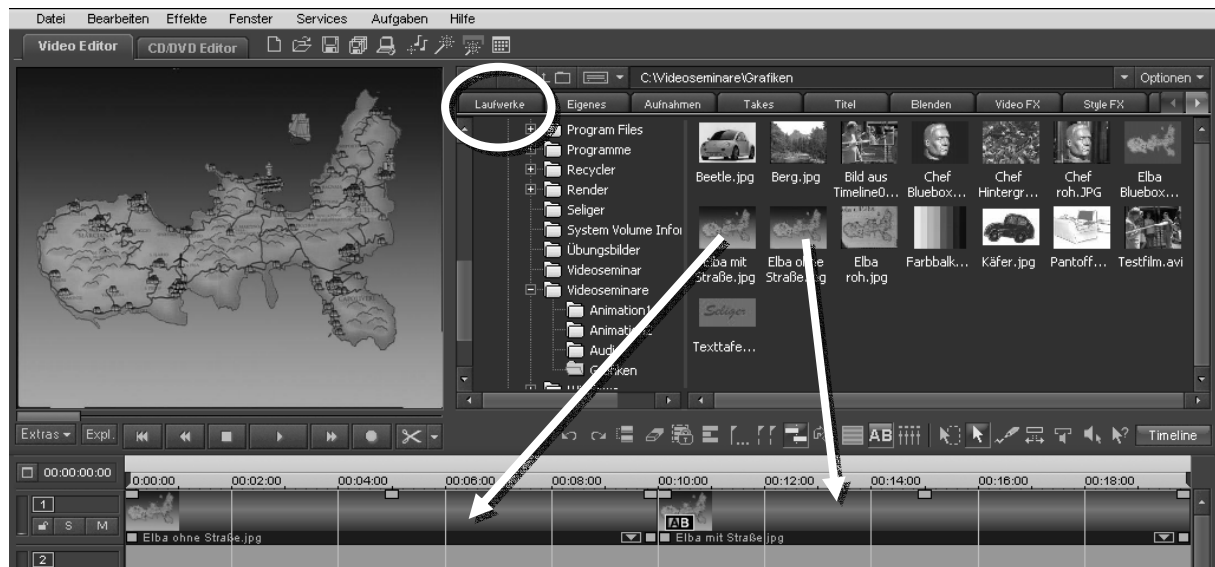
Datei Bearbeiten Effekte Fenster Services Aufgaben Hilfe

Video Editor CD/DVD Editor

C:\Videoseminare\Grafiken Optionen

Laufwerke Eigenes Aufnahmen Takes Titel Blenden Video FX Style FX

Program Files
Programme
Recycler
Render
Seliger
System Volume Infor
Übungsbilder
Videoseminar
Videoseminare
Animation
Animation2
Audi
Grafiken

Beetle.jpg Berg.jpg Bild aus Timeline0... Chef Bluebox... Chef Hintergr... Chef roh.JPG Elba Bluebox...

Elba mit Straße.jpg Elba ohne Straße.jpg Elba roh.jpg Farbbalk... Käfer.jpg Pantoff... Testfilm.avi

Seliger

Texttafe...

Extras Expl.

AB Timeline

00:00:00:00 0:00:00 00:02:00 00:04:00 00:06:00 00:08:00 00:10:00 00:12:00 00:14:00 00:16:00 00:18:00

1 S M

AB

Elba ohne Straße.jpg Elba mit Straße.jpg

2